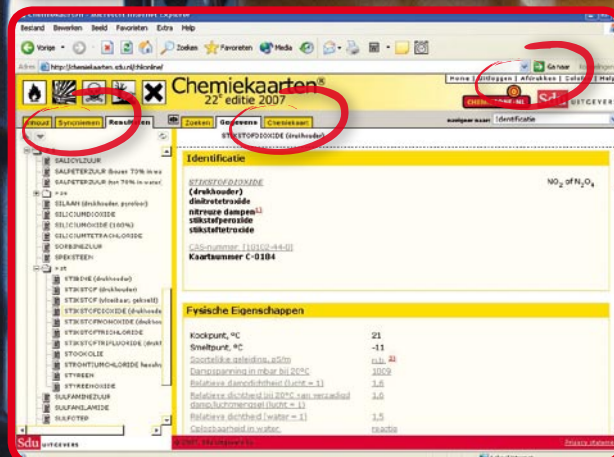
Chemiekaarten - Microsoft Internet Explorer

Bestand Bewerken Beeld Favorieten Extra Help

Vorige Zoeken Favorieten Media

Adres http://chemiekaarten.sdu.nl/chkonline/

Ga naar Koppelingen

Chemiekaarten®
22e editie 2007

Home | Uitleggen | Afdrukken | Colofon | Help

CHEMIEKAARTEN.NL Sdu UITGEVERS

Inhoud Synoniemen Resultaten

Zoeken Gegevens Chemiekaart

STIKSTOFDIOXIDE (drukhouder)

navigeer naar: Identificatie

SALICYLZUUR
SALPETERZUUR (boven 70% in water)
SALPETERZUUR (tot 70% in water)
SILAAN (drukhouder, pyrofoor)
SILICIUMDIOXIDE
SILICIUMOXIDE (100%)
SILICIUMTETRACHLORIDE
SORBINEZUUR
SPEKSTEEN
+ st
STIBINE (drukhouder)
STIKSTOF (drukhouder)
STIKSTOF (vloeibaar, gekoeld)
STIKSTOFDIOXIDE (drukhouder)
STIKSTOFMONOXIDE (drukhouder)
STIKSTOFTRICHLORIDE
STIKSTOFTRIFLUORIDE (drukhouder)
STOOKOLIE
STRONTIUMCHLORIDE hexahydraat
STYREEN
STYREENOXIDE
SULFAMINEZUUR
SULFANILAMIDE
SULFOTEP

Identificatie

STIKSTOFDIOXIDE
(drukhouder)
dinitrotetroxide
nitreuze dampen
stikstofperoxide
stikstoftetroxide

$NO_2$ of $N_2O_4$

CAS-nummer: [10102-44-0]
Kaartnummer C-0104

Fysische Eigenschappen

| Kookpunt, °C | 21 |
|---|---|
| Smeltpunt, °C | -11 |
| Soortelijke geleiding, pS/m | n.b. |
| Dampspanning in mbar bij 20°C | 1009 |
| Relatieve dampdichtheid (lucht = 1) | 1,6 |
| Relatieve dichtheid bij 20°C van verzadigd damp/luchtmengsel (lucht = 1) | 1,0 |
| Relatieve dichtheid (water = 1) | 1,5 |
| Oplosbaarheid in water | reactie |

Sdu UITGEVERS

© 2007, Sdu Uitgevers bv

Privacy statement